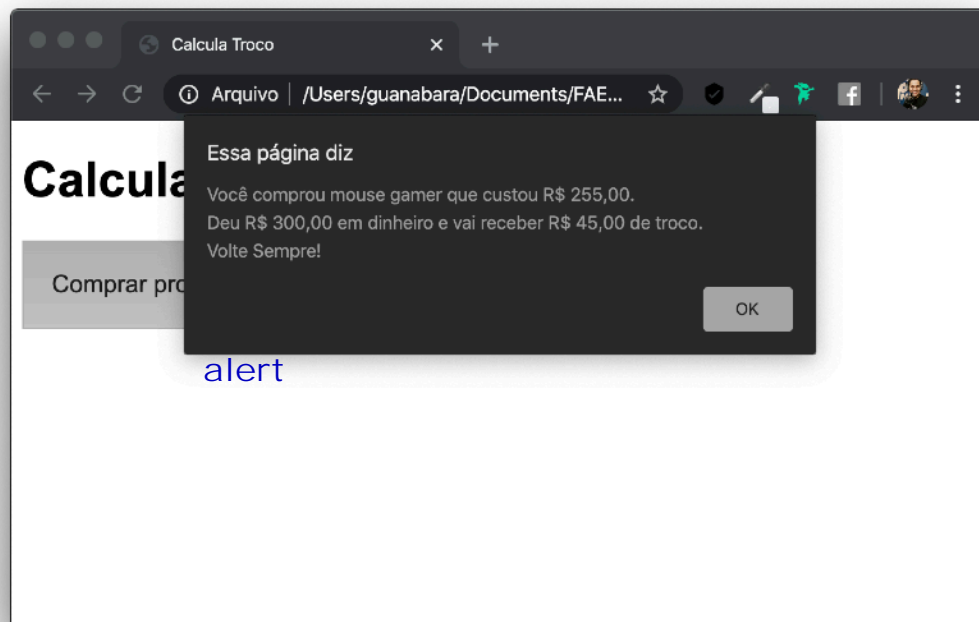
Calcula Troco

Arquivo | /Users/guanabara/Documents/FAE...

Calcula

Comprar pro

Essa página diz

Você comprou mouse gamer que custou R$ 255,00.
Deu R$ 300,00 em dinheiro e vai receber R$ 45,00 de troco.
Volte Sempre!

OK

alert